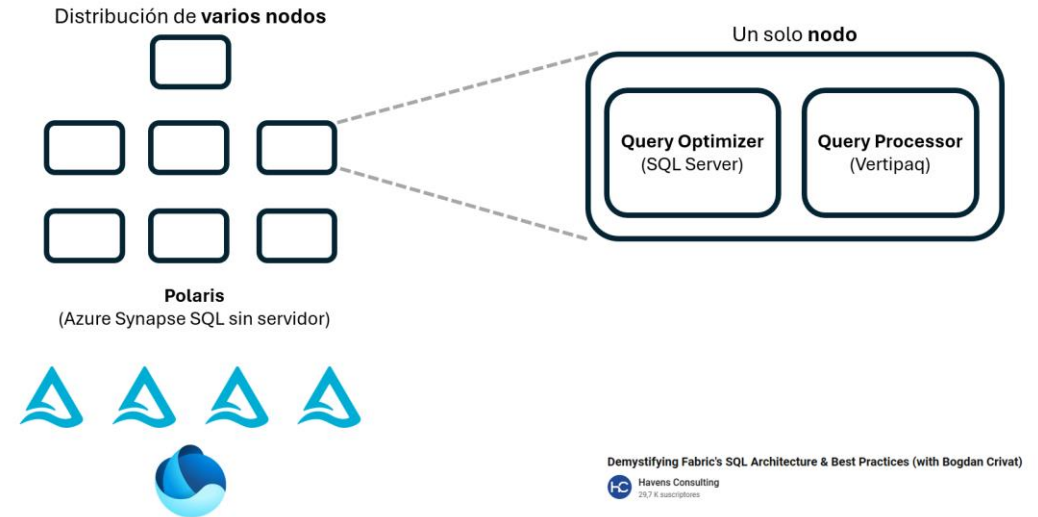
Distribución de **varios nodos**

Un solo **nodo**

**Query Optimizer**
(SQL Server)

**Query Processor**
(Vertipaq)

**Polaris**
(Azure Synapse SQL sin servidor)

Demystifying Fabric's SQL Architecture & Best Practices (with Bogdan Crivat)

HC

Havens Consulting
29,7 K suscriptores